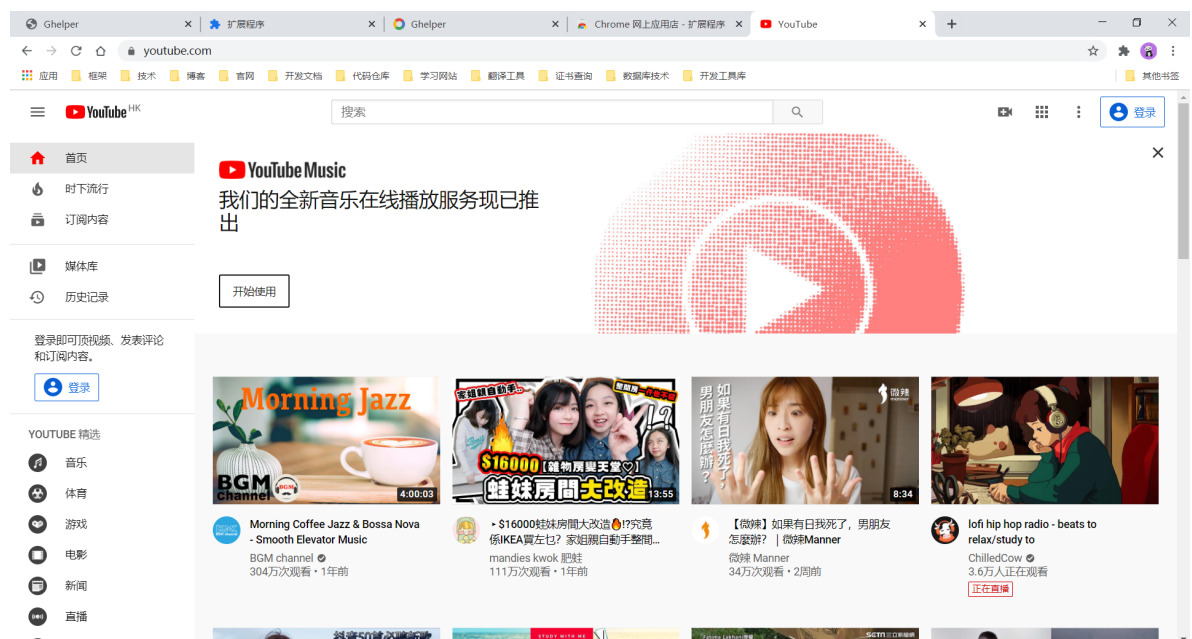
Ghelper
扩展程序
Ghelper
Chrome 网上应用店 - 扩展程序
YouTube

youtube.com

应用 框架 技术 博客 官网 开发文档 代码仓库 学习网站 翻译工具 证书查询 数据库技术 开发工具库 其他书签

YouTube HK
搜索
登录

首页
时下流行
订阅内容
媒体库
历史记录

登录即可顶视频、发表评论和订阅内容。
登录

YOUTUBE 精选
音乐
体育
游戏
电影
新闻
直播

YouTube Music
我们的全新音乐在线播放服务现已推出
开始使用

Morning Jazz
BGM channel
4:00:03
Morning Coffee Jazz & Bossa Nova - Smooth Elevator Music
BGM channel
304万次观看 • 1年前

家姐親自動手...
$16000 [雜物房變天堂♡]
蛙妹房間大改造
13:55
‣$16000蛙妹房間大改造🔥!?究竟係IKEA買左乜?家姐親自動手整間...
mandies kwok 肥蛙
111万次观看 • 1年前

男朋友如果有日我死了,怎麼辦?
微辣 Manner
8:34
【微辣】如果有日我死了,男朋友怎麼辦? | 微辣Manner
微辣 Manner
34万次观看 • 2周前

lofi hip hop radio - beats to relax/study to
ChilledCow
3.6万人正在观看
正在直播